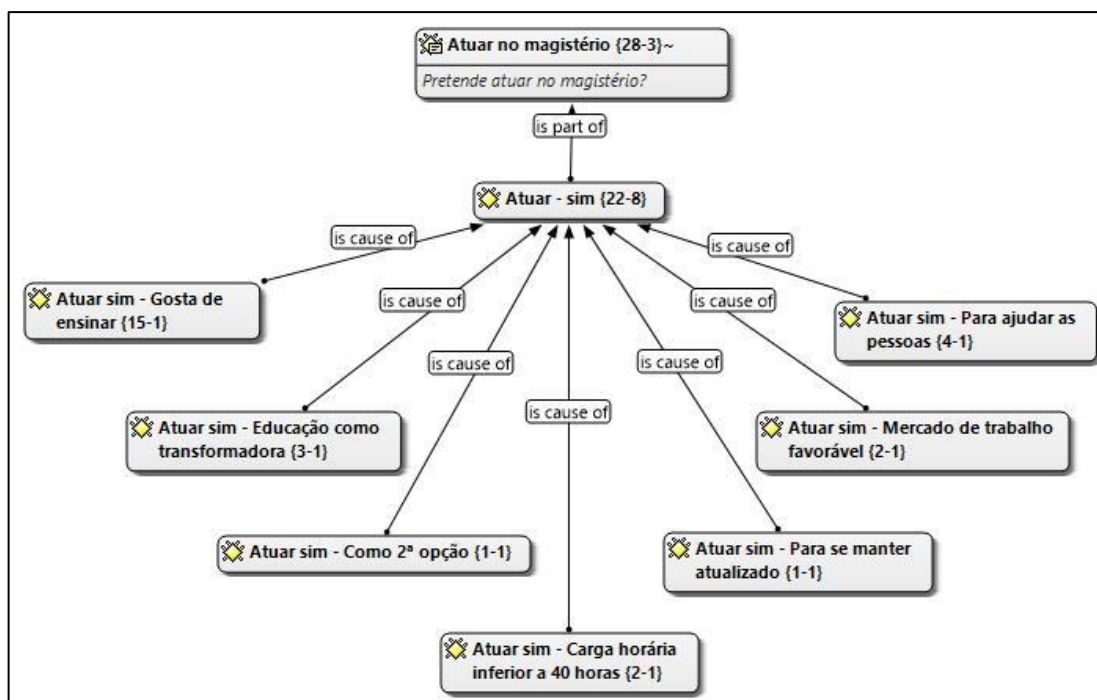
Atuar no magistério {28-3}~

Pretende atuar no magistério?

is part of

Atuar - sim {22-8}

is cause of

is cause of

is cause of

is cause of

is cause of

is cause of

is cause of

is cause of

Atuar sim - Gosta de ensinar {15-1}

Atuar sim - Para ajudar as pessoas {4-1}

Atuar sim - Educação como transformadora {3-1}

Atuar sim - Mercado de trabalho favorável {2-1}

Atuar sim - Como 2ª opção {1-1}

Atuar sim - Para se manter atualizado {1-1}

Atuar sim - Carga horária inferior a 40 horas {2-1}